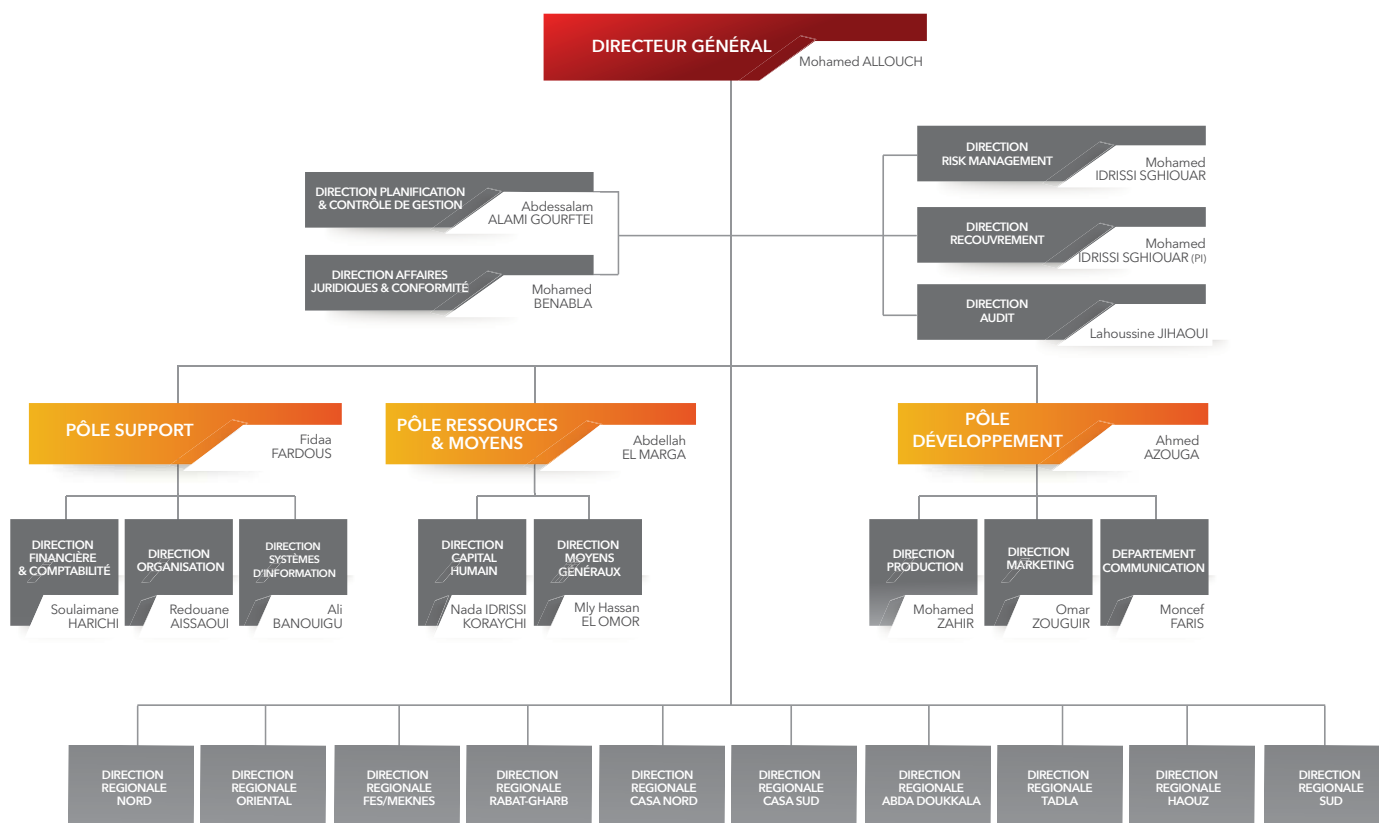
DIRECTEUR GÉNÉRAL
Mohamed ALLOUCH

DIRECTION PLANIFICATION & CONTRÔLE DE GESTION
Abdessalam ALAMI GOURFTEI

DIRECTION AFFAIRES JURIDIQUES & CONFORMITÉ
Mohamed BENABLA

DIRECTION RISK MANAGEMENT
Mohamed IDRISSI SGHIOUAR

DIRECTION RECOUVREMENT
Mohamed IDRISSI SGHIOUAR (PI)

DIRECTION AUDIT
Lahoussine JIHAOUI

PÔLE SUPPORT
Fidaa FARDOUS

PÔLE RESSOURCES & MOYENS
Abdellah EL MARGA

PÔLE DÉVELOPPEMENT
Ahmed AZOUGA

DIRECTION FINANCIÈRE & COMPTABILITÉ
Soulaimane HARICHI

DIRECTION ORGANISATION
Redouane AISSAOUI

DIRECTION SYSTÈMES D'INFORMATION
Ali BANOUIGU

DIRECTION CAPITAL HUMAIN
Nada IDRISSI KORAYCHI

DIRECTION MOYENS GÉNÉRAUX
Mly Hassan EL OMOR

DIRECTION PRODUCTION
Mohamed ZAHIR

DIRECTION MARKETING
Omar ZOUGUIR

DEPARTEMENT COMMUNICATION
Moncef FARIS

DIRECTION REGIONALE NORD

DIRECTION REGIONALE ORIENTAL

DIRECTION REGIONALE FES/MEKNES

DIRECTION REGIONALE RABAT-GHARB

DIRECTION REGIONALE CASA NORD

DIRECTION REGIONALE CASA SUD

DIRECTION REGIONALE ABDA DOUKKALA

DIRECTION REGIONALE TADLA

DIRECTION REGIONALE HAOUZ

DIRECTION REGIONALE SUD